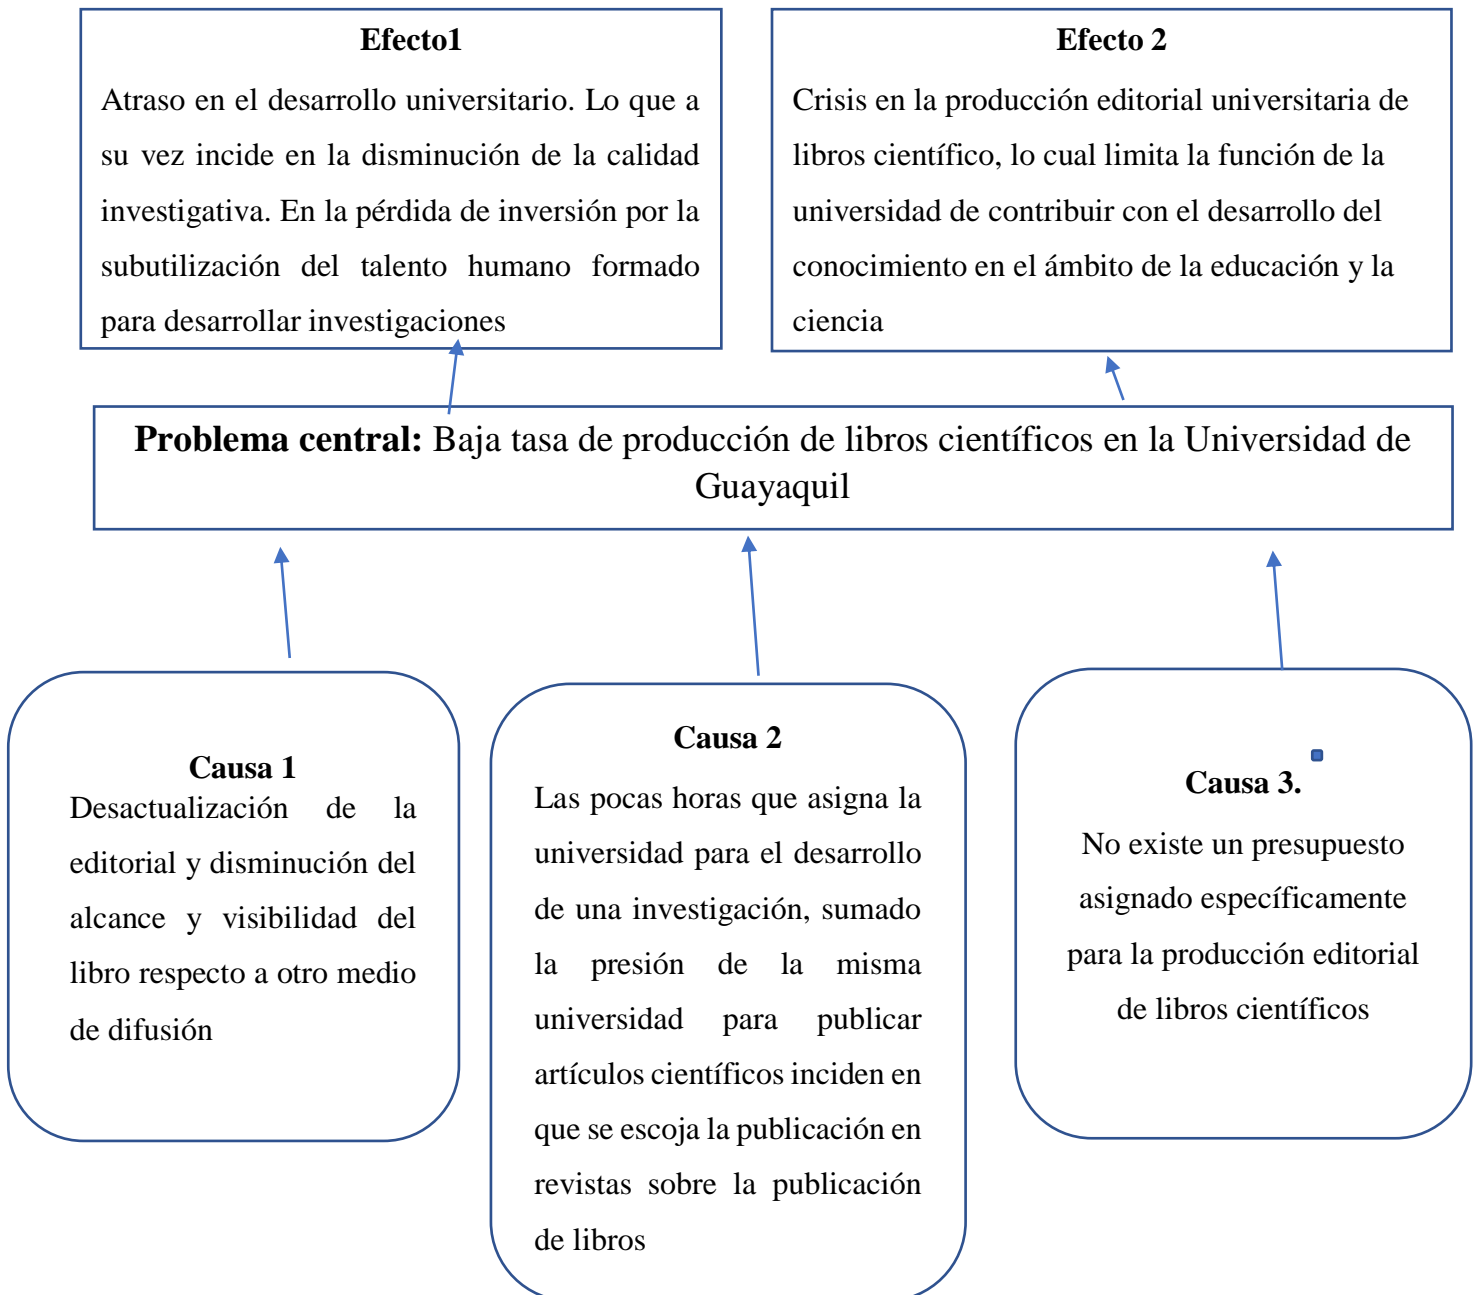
Efecto1

Atraso en el desarrollo universitario. Lo que a su vez incide en la disminución de la calidad investigativa. En la pérdida de inversión por la subutilización del talento humano formado para desarrollar investigaciones

Efecto 2

Crisis en la producción editorial universitaria de libros científico, lo cual limita la función de la universidad de contribuir con el desarrollo del conocimiento en el ámbito de la educación y la ciencia

Problema central: Baja tasa de producción de libros científicos en la Universidad de Guayaquil

Causa 1

Desactualización de la editorial y disminución del alcance y visibilidad del libro respecto a otro medio de difusión

Causa 2

Las pocas horas que asigna la universidad para el desarrollo de una investigación, sumado la presión de la misma universidad para publicar artículos científicos inciden en que se escoja la publicación en revistas sobre la publicación de libros

Causa 3.

No existe un presupuesto asignado específicamente para la producción editorial de libros científicos